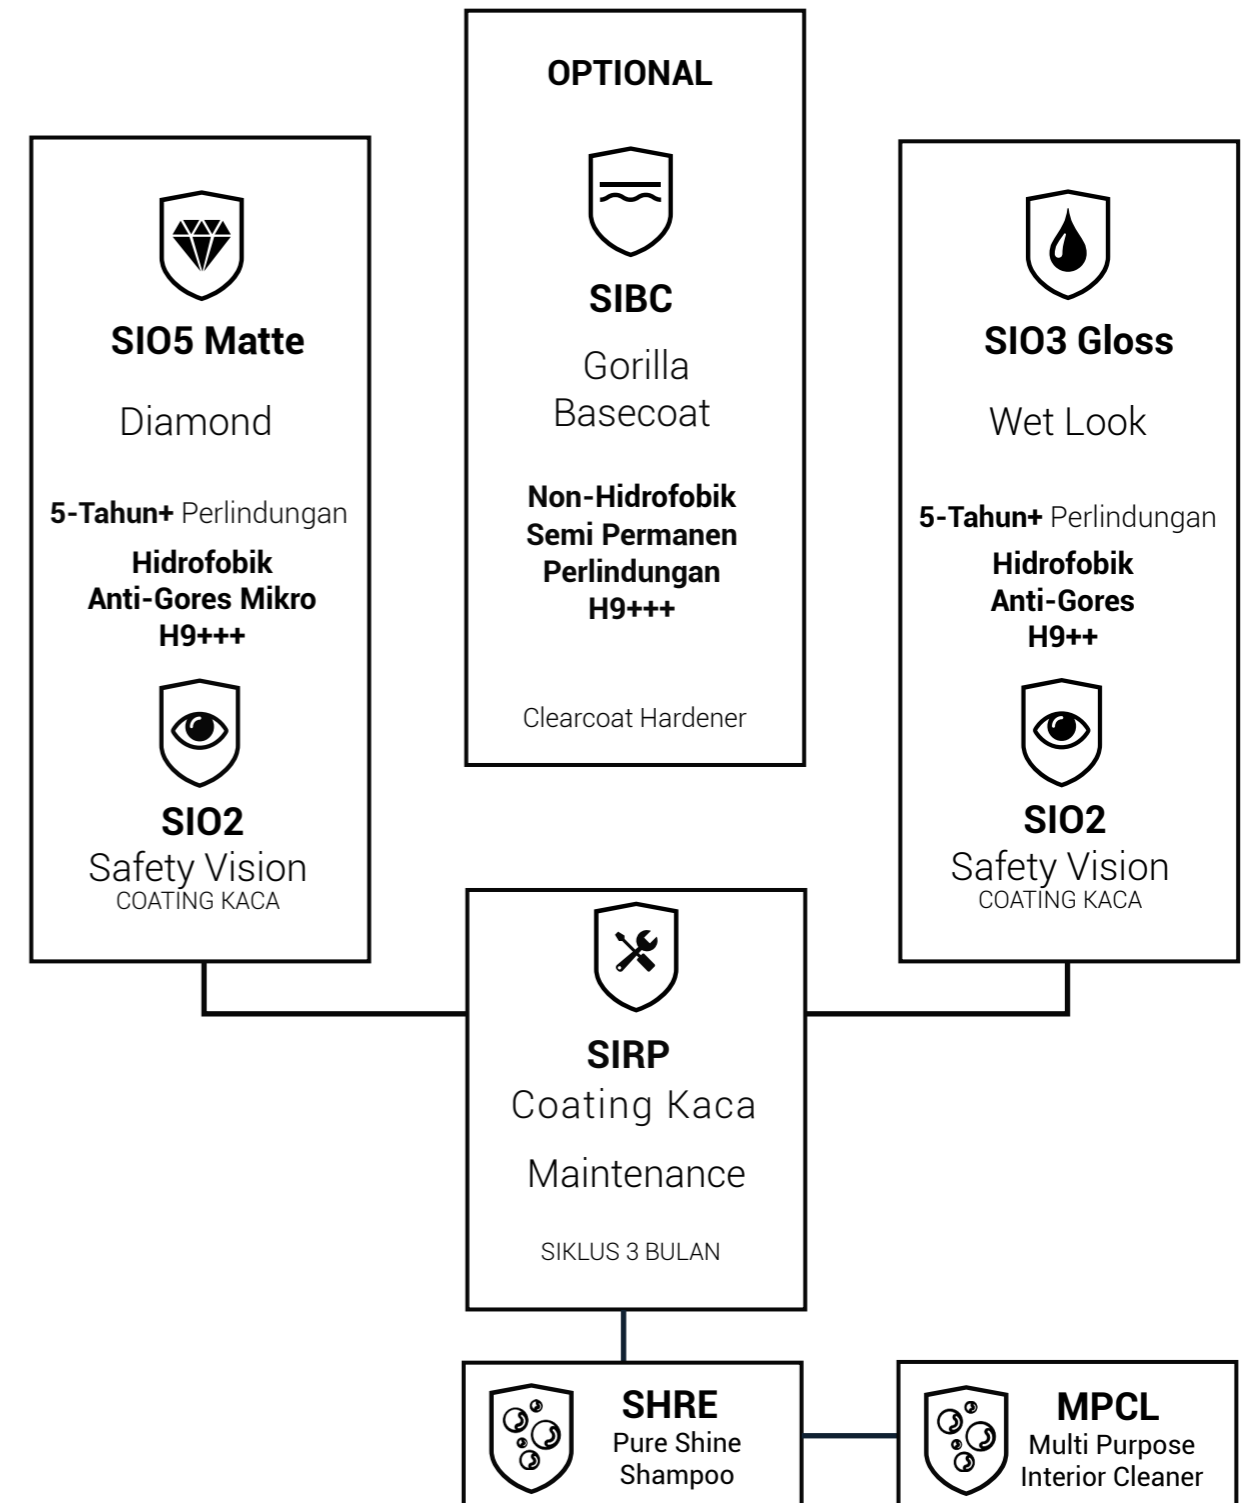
OPTIONAL

SIBC

Gorilla Basecoat

Non-Hidrofobik
Semi Permanen
Perlindungan
H9+++

Clearcoat Hardener

SIO5 Matte

Diamond

5-Tahun+ Perlindungan

Hidrofobik
Anti-Gores Mikro
H9+++

SIO2
Safety Vision
COATING KACA

SIO3 Gloss

Wet Look

5-Tahun+ Perlindungan

Hidrofobik
Anti-Gores
H9++

SIO2
Safety Vision
COATING KACA

SIRP
Coating Kaca

Maintenance

SIKLUS 3 BULAN

SHRE
Pure Shine
Shampoo

MPCL
Multi Purpose
Interior Cleaner